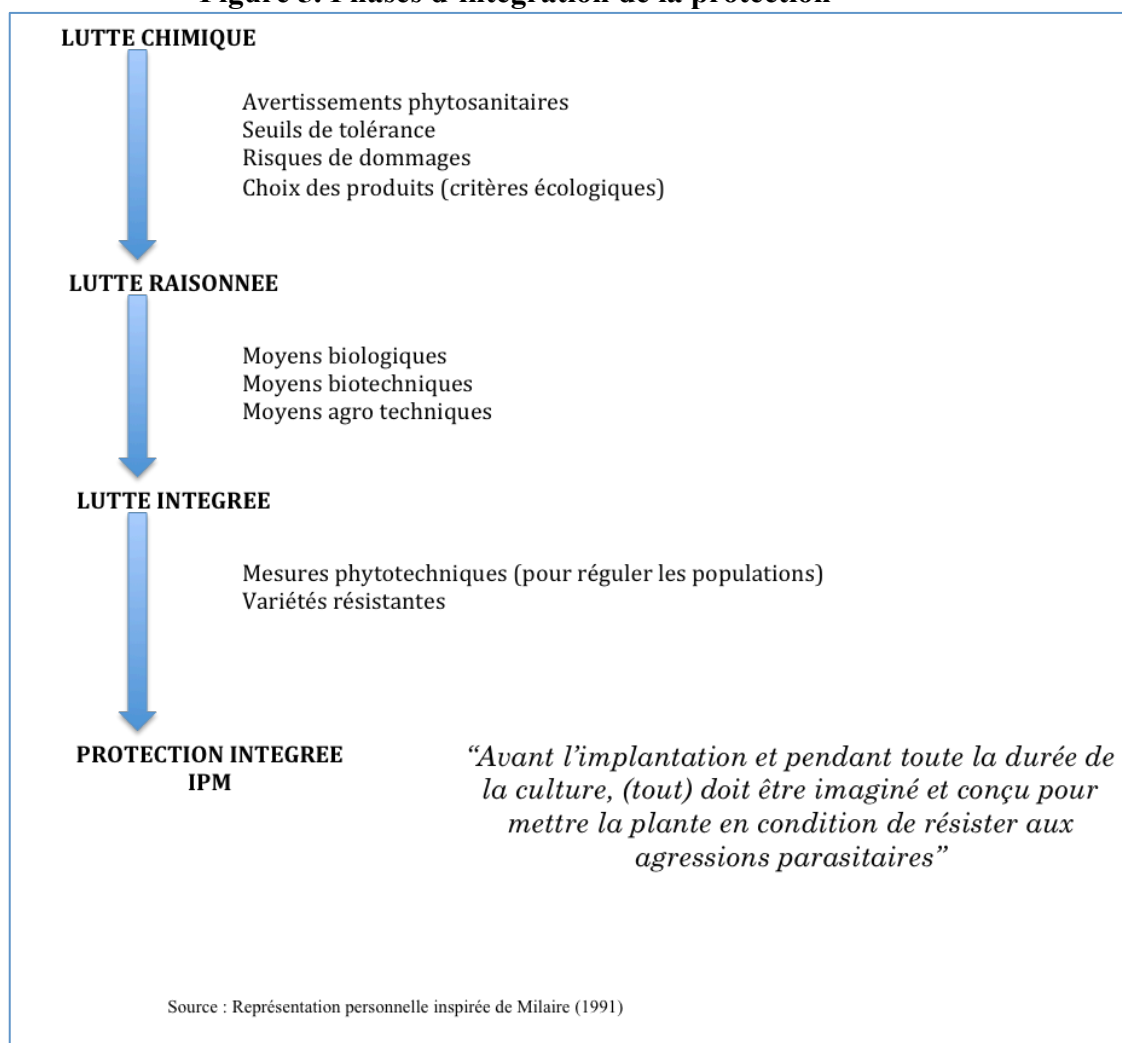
Figure 3. Phases d'intégration de la protection

LUTTE CHIMIQUE

Avertissements phytosanitaires
Seuils de tolérance
Risques de dommages
Choix des produits (critères écologiques)

LUTTE RAISONNEE

Moyens biologiques
Moyens biotechniques
Moyens agro techniques

LUTTE INTEGREE

Mesures phytotechniques (pour réguler les populations)
Variétés résistantes

PROTECTION INTEGREE
IPM

"Avant l'implantation et pendant toute la durée de la culture, (tout) doit être imaginé et conçu pour mettre la plante en condition de résister aux agressions parasitaires"

Source : Représentation personnelle inspirée de Milaire (1991)